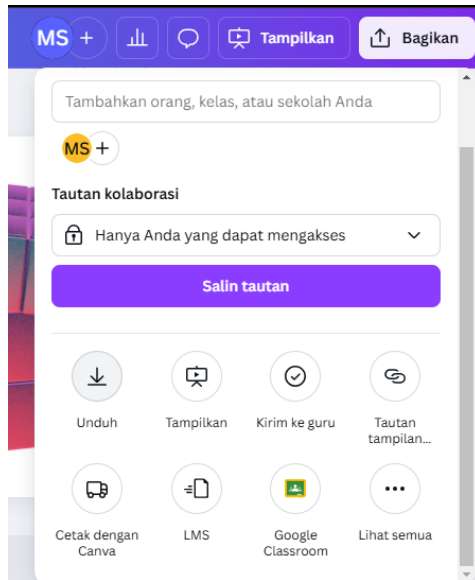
MS +

Tampilkan

Bagikan

Tambahkan orang, kelas, atau sekolah Anda

MS +

Tautan kolaborasi

Hanya Anda yang dapat mengakses

Salin tautan

Unduh

Tampilkan

Kirim ke guru

Tautan tampilan...

Cetak dengan Canva

LMS

Google Classroom

Lihat semua